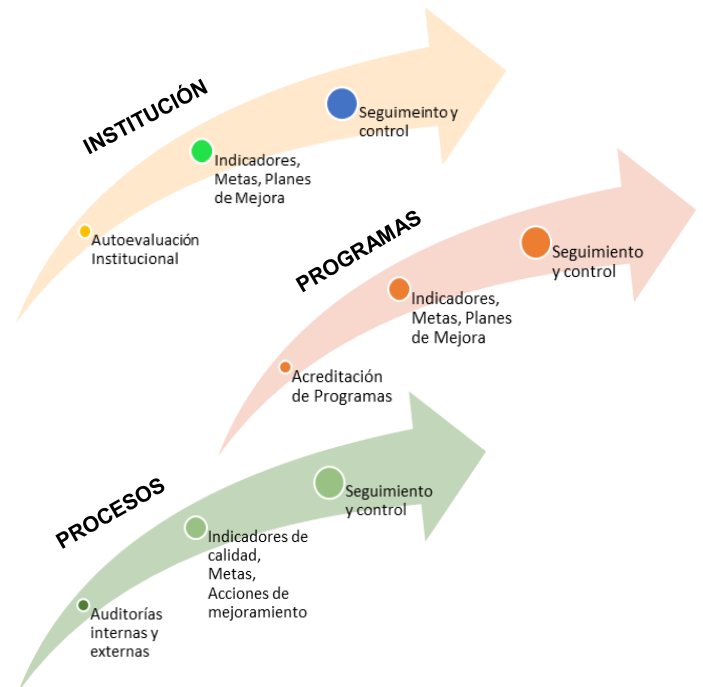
INSTITUCIÓN

Autoevaluación Institucional

Indicadores, Metas, Planes de Mejora

Seguimeinto y control

PROGRAMAS

Acreditación de Programas

Indicadores, Metas, Planes de Mejora

Seguimiento y control

PROCESOS

Auditorías internas y externas

Indicadores de calidad, Metas, Acciones de mejoramiento

Seguimiento y control